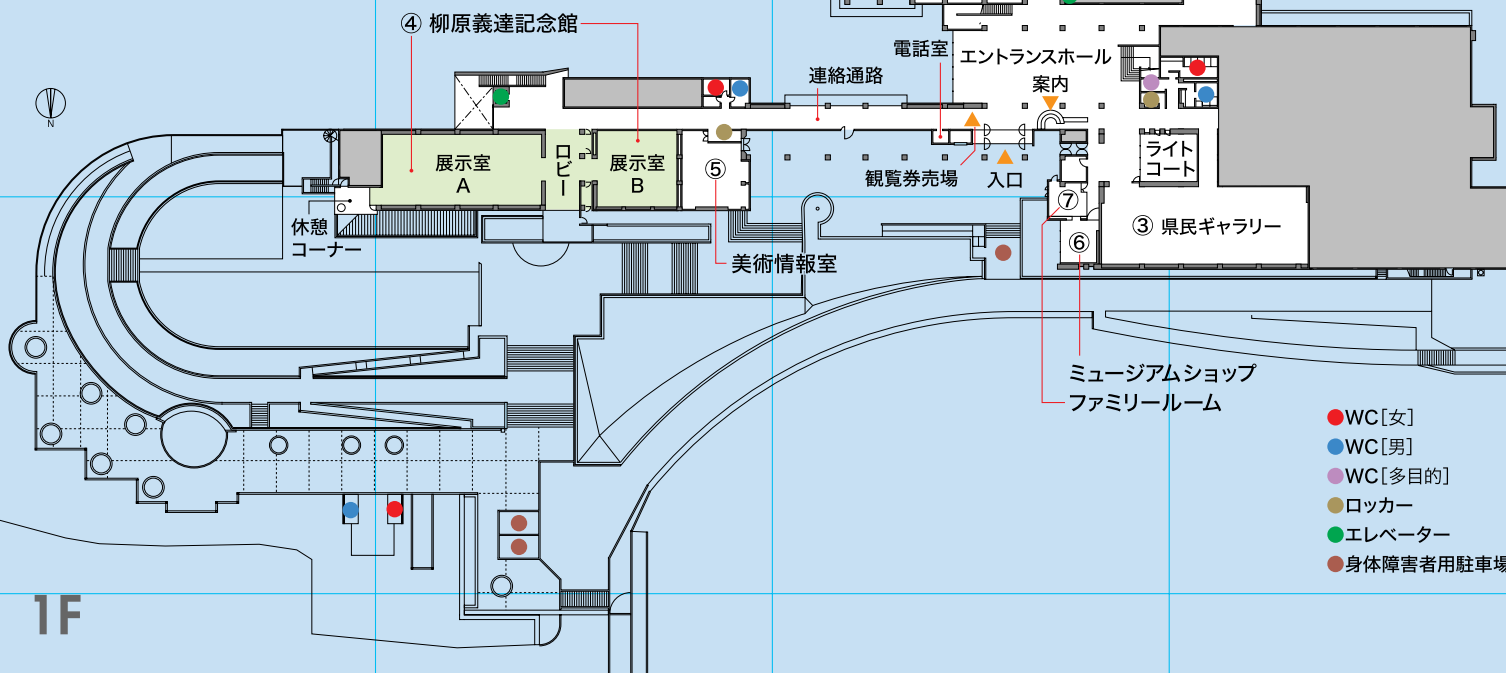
N

④ 柳原義達記念館

電話室

エントランスホール

連絡通路

案内

展示室
A

ロビー

展示室
B

⑤

ライト
コート

観覧券売場

入口

⑦

③ 県民ギャラリー

⑥

休憩
コーナー

美術情報室

ミュージアムショップ
ファミリールーム

WC[女]
WC[男]
WC[多目的]
ロッカー
エレベーター
身体障害者用駐車場

1F